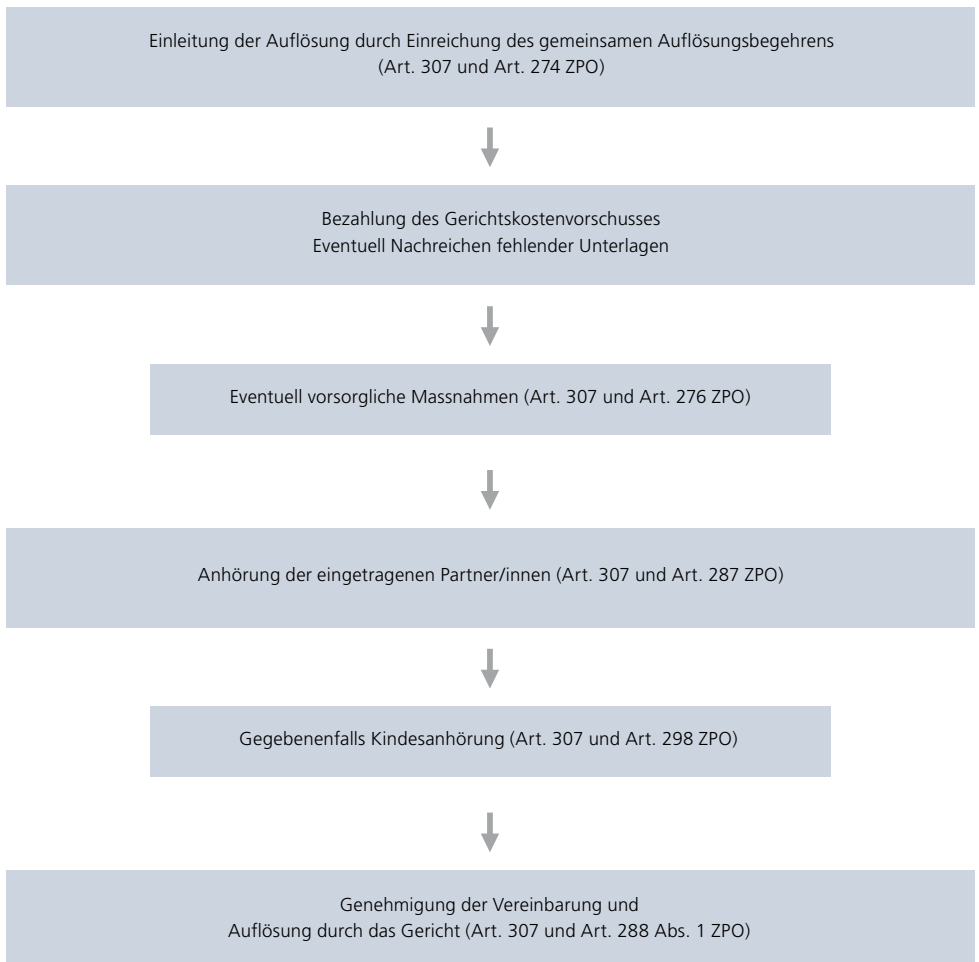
Einleitung der Auflösung durch Einreichung des gemeinsamen Auflösungsbegehrens (Art. 307 und Art. 274 ZPO)

Bezahlung des Gerichtskostenvorschusses
Eventuell Nachreichen fehlender Unterlagen

Eventuell vorsorgliche Massnahmen (Art. 307 und Art. 276 ZPO)

Anhörung der eingetragenen Partner/innen (Art. 307 und Art. 287 ZPO)

Gegebenenfalls Kindesanhörung (Art. 307 und Art. 298 ZPO)

Genehmigung der Vereinbarung und
Auflösung durch das Gericht (Art. 307 und Art. 288 Abs. 1 ZPO)